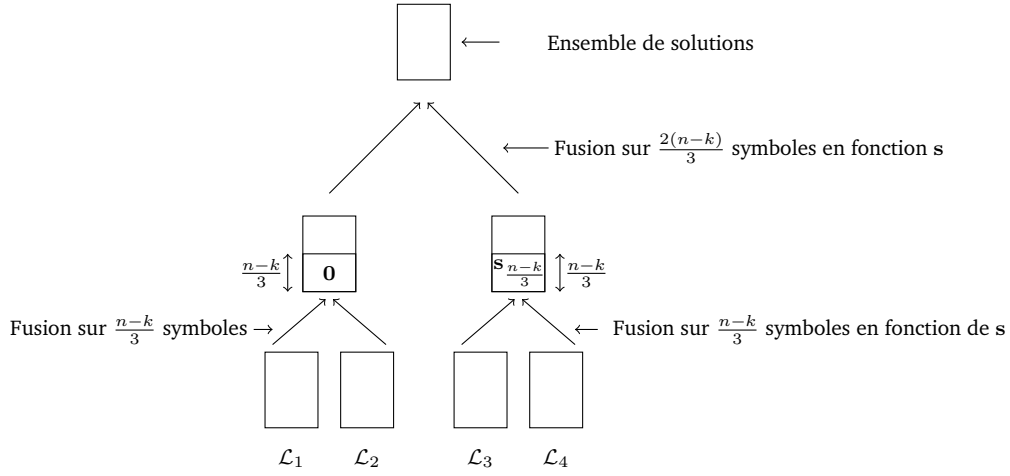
$\longleftarrow$ Ensemble de solutions

$\longleftarrow$ Fusion sur $\frac{2(n-k)}{3}$ symboles en fonction $\mathbf{s}$

$\frac{n-k}{3}$ $\updownarrow$ $\mathbf{0}$

$\mathbf{s}_{\frac{n-k}{3}}$ $\updownarrow$ $\frac{n-k}{3}$

Fusion sur $\frac{n-k}{3}$ symboles $\rightarrow$

$\leftarrow$ Fusion sur $\frac{n-k}{3}$ symboles en fonction de $\mathbf{s}$

$\mathcal{L}_1$ $\mathcal{L}_2$ $\mathcal{L}_3$ $\mathcal{L}_4$